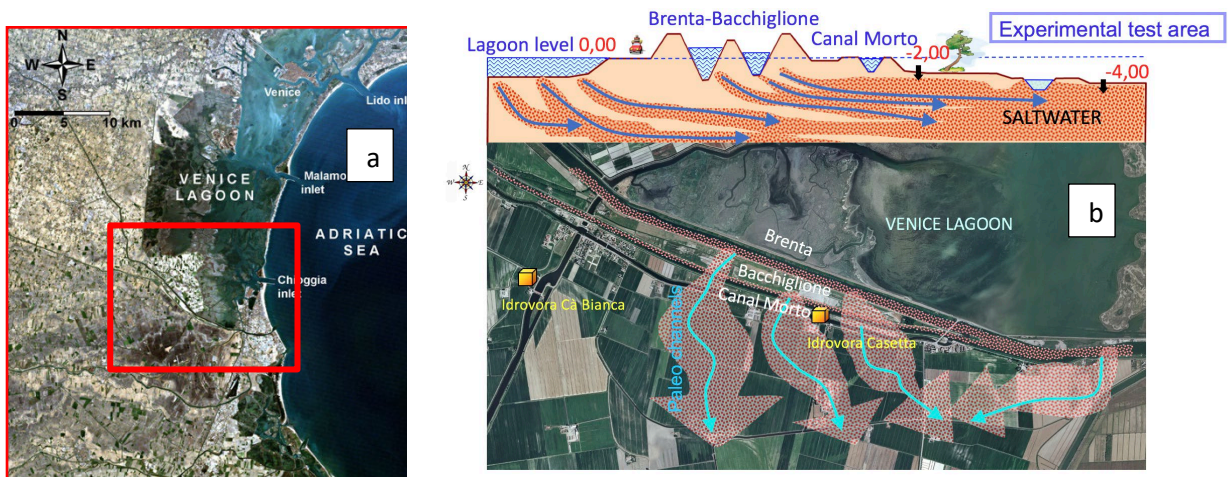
N
W E
S
0 5 10 km
Venice
Lido inlet
a
VENICE LAGOON
Malamocco inlet
ADRIATIC SEA
Chioggia inlet

Brenta-Bacchiglione
Lagoon level 0,00
Canal Morto
Experimental test area
-2,00
-4,00
SALTWATER
N
W E
S
b
VENICE LAGOON
Brenta
Bacchiglione
Canal Morto
Idrovora Ca Bianca
Idrovora Casetta
Paleo channels